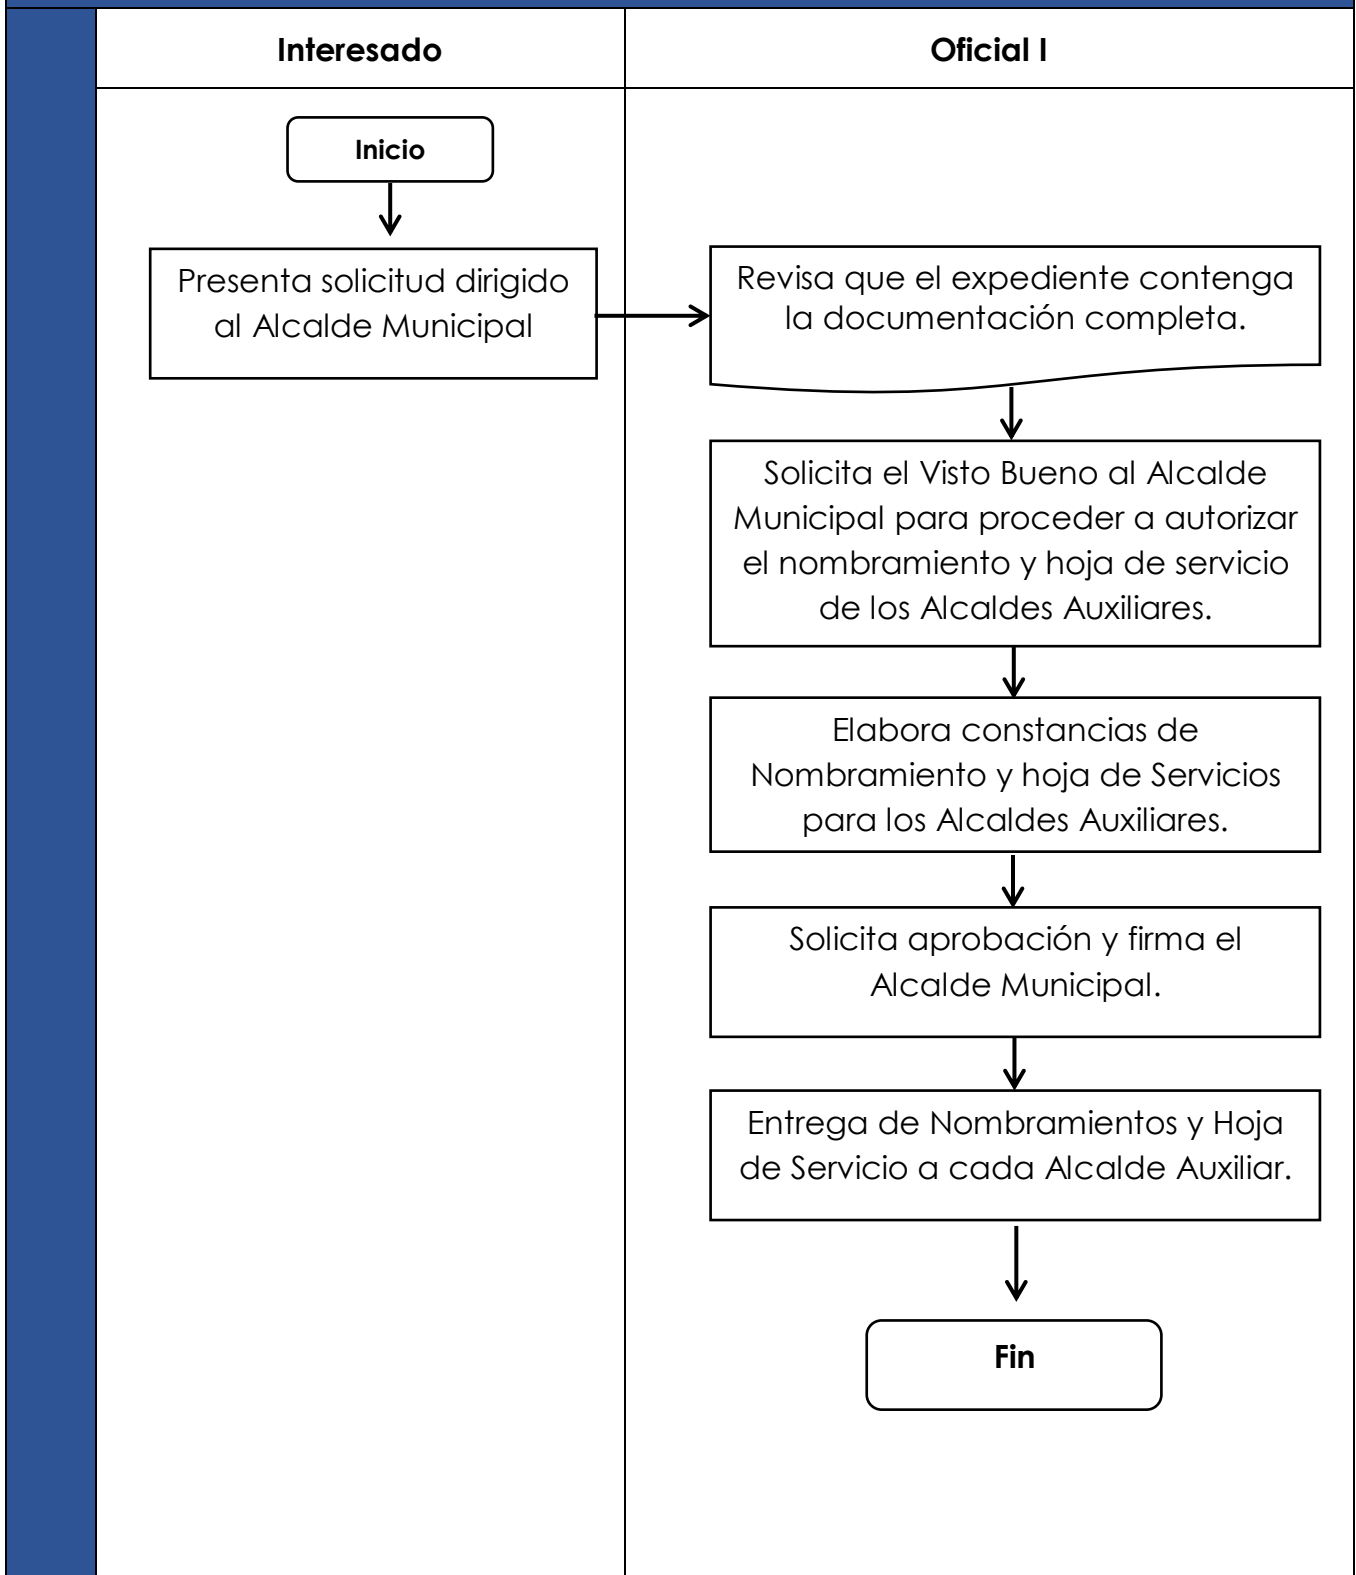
| Interesado | Oficial I |
|---|---|

Inicio

Presenta solicitud dirigido al Alcalde Municipal

Revisa que el expediente contenga la documentación completa.

Solicita el Visto Bueno al Alcalde Municipal para proceder a autorizar el nombramiento y hoja de servicio de los Alcaldes Auxiliares.

Elabora constancias de Nombramiento y hoja de Servicios para los Alcaldes Auxiliares.

Solicita aprobación y firma el Alcalde Municipal.

Entrega de Nombramientos y Hoja de Servicio a cada Alcalde Auxiliar.

Fin